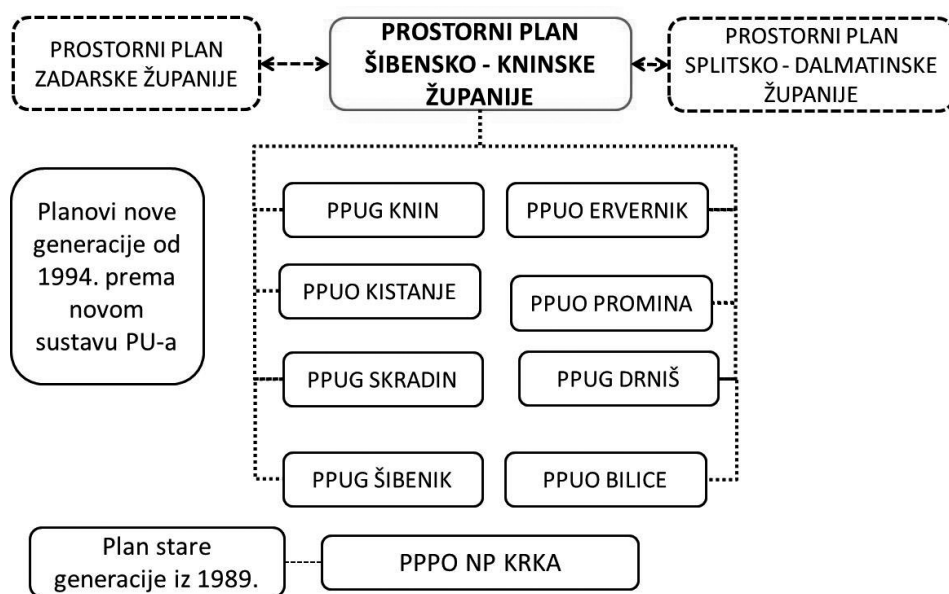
PROSTORNI PLAN ZADARSKE ŽUPANIJE

PROSTORNI PLAN ŠIBENSKO - KNINSKE ŽUPANIJE

PROSTORNI PLAN SPLITSKO - DALMATINSKE ŽUPANIJE

Planovi nove generacije od 1994. prema novom sustavu PU-a

PPUG KNIN

PPUO ERVERNIK

PPUO KISTANJE

PPUO PROMINA

PPUG SKRADIN

PPUG DRNIŠ

PPUG ŠIBENIK

PPUO BILICE

Plan stare generacije iz 1989.

PPPO NP KRKA